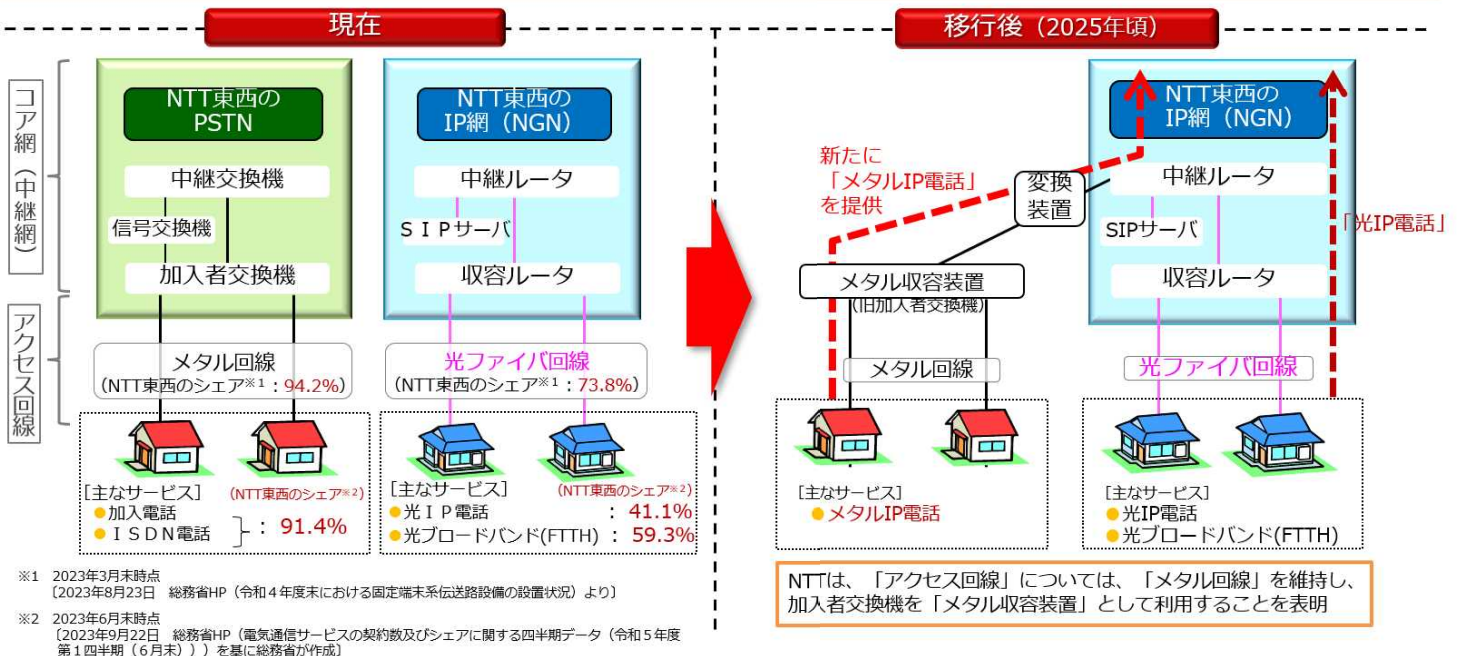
現在

移行後（2025年頃）

コア網（中継網）

アクセス回線

NTT東西の PSTN

中継交換機

信号交換機

加入者交換機

NTT東西の IP網（NGN）

中継ルータ

ＳＩＰサーバ

収容ルータ

メタル回線
（NTT東西のシェア※1：94.2%）

光ファイバ回線
（NTT東西のシェア※1：73.8%）

［主なサービス］
●加入電話
●ＩＳＤＮ電話

(NTT東西のシェア※2)
：91.4%

［主なサービス］
●光ＩＰ電話
●光ブロードバンド(FTTH)

(NTT東西のシェア※2)
：41.1%
：59.3%

新たに「メタルIP電話」を提供

変換装置

NTT東西の IP網（NGN）

中継ルータ

SIPサーバ

収容ルータ

「光IP電話」

メタル収容装置
（旧加入者交換機）

メタル回線

光ファイバ回線

［主なサービス］
●メタルIP電話

［主なサービス］
●光IP電話
●光ブロードバンド(FTTH)

NTTは、「アクセス回線」については、「メタル回線」を維持し、加入者交換機を「メタル収容装置」として利用することを表明

※1　2023年3月末時点
〔2023年8月23日　総務省HP（令和４年度末における固定端末系伝送路設備の設置状況）より〕

※2　2023年6月末時点
〔2023年9月22日　総務省HP（電気通信サービスの契約数及びシェアに関する四半期データ（令和５年度第１四半期（６月末）））を基に総務省が作成〕